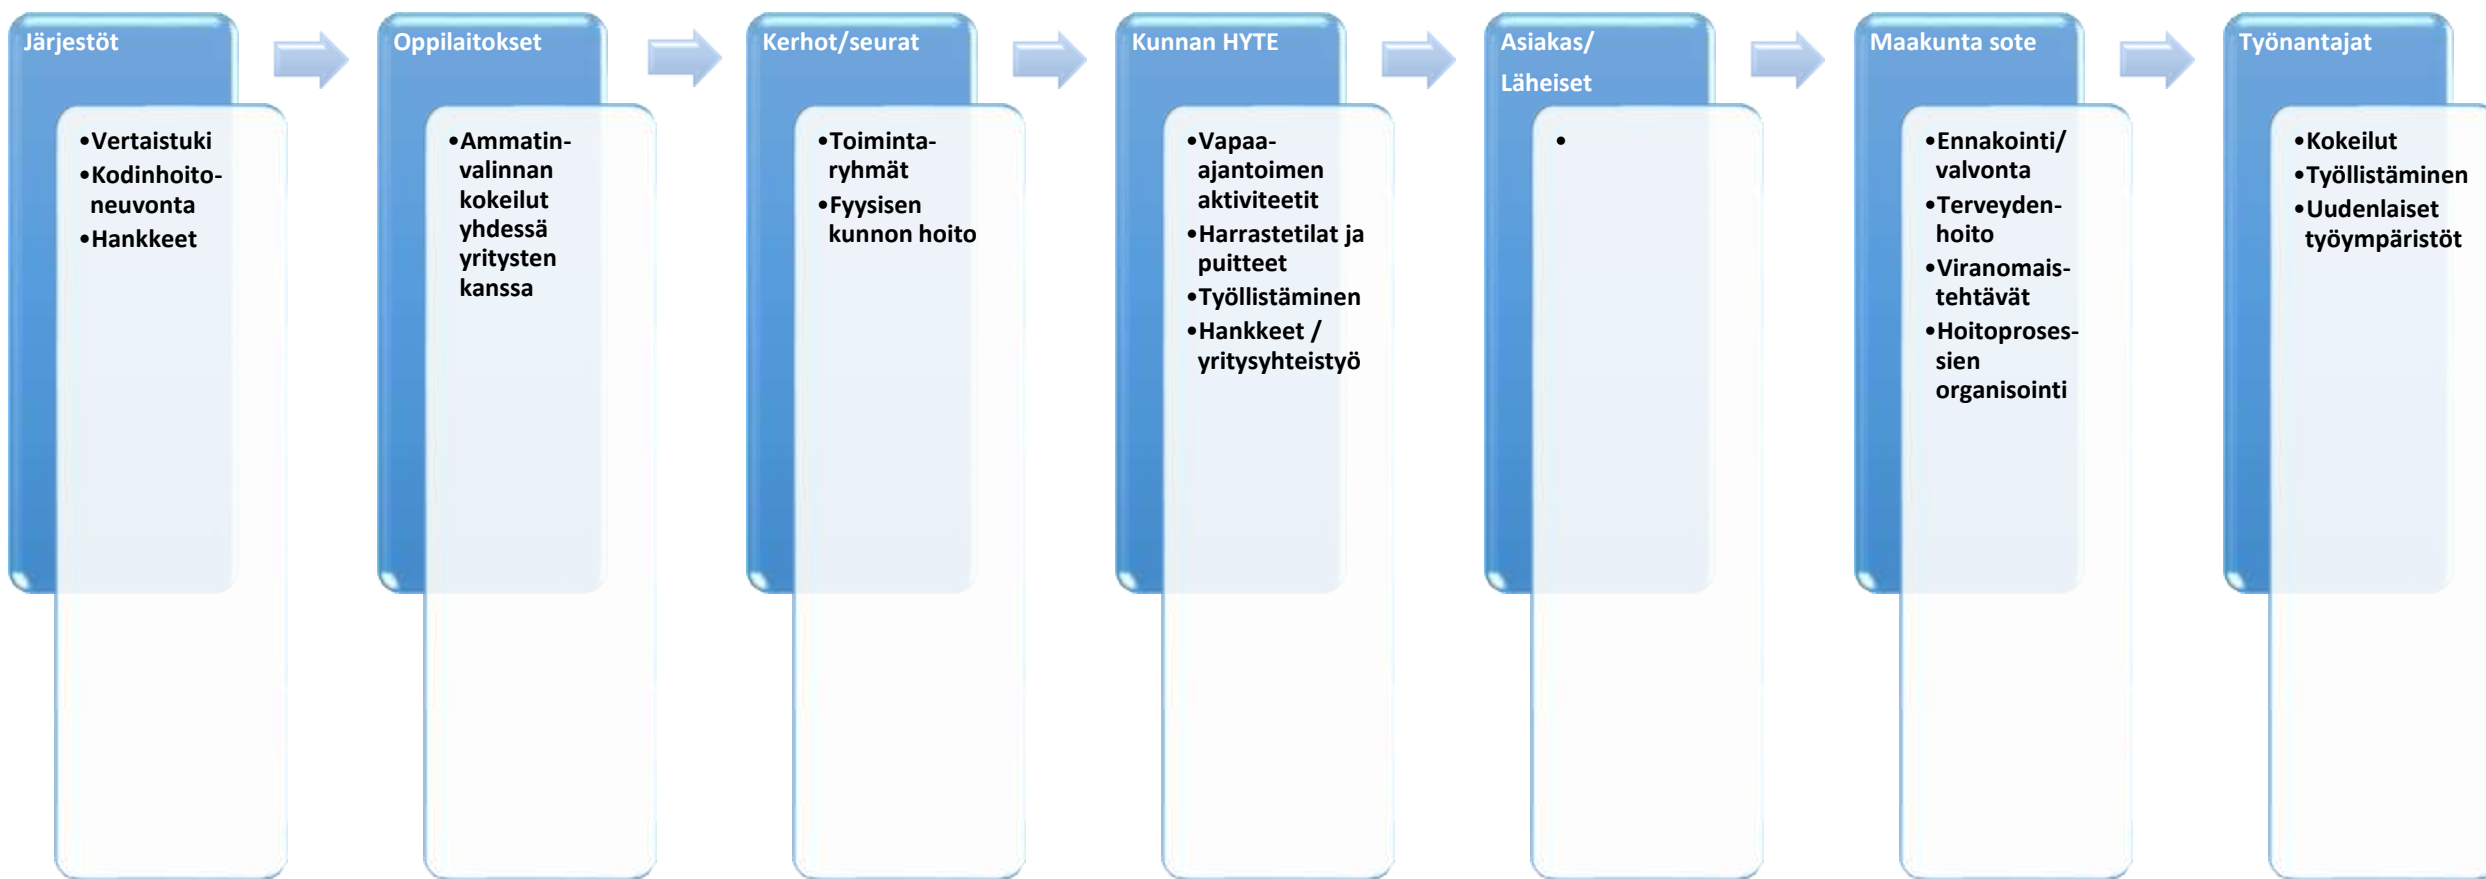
Järjestöt

- Vertaistuki
- Kodinhoitoneuvonta
- Hankkeet

Oppilaitokset

- Ammatinvalinnan kokeilut yhdessä yritysten kanssa

Kerhot/seurat

- Toimintaryhmät
- Fyysisen kunnon hoito

Kunnan HYTE

- Vapaa-ajantoimen aktiviteetit
- Harrastetilat ja puitteet
- Työllistäminen
- Hankkeet / yritysyhteistyö

Asiakas/ Läheiset

-

Maakunta sote

- Ennakointi/ valvonta
- Terveydenhoito
- Viranomaistehtävät
- Hoitoprosessien organisointi

Työnantajat

- Kokeilut
- Työllistäminen
- Uudenlaiset työympäristöt